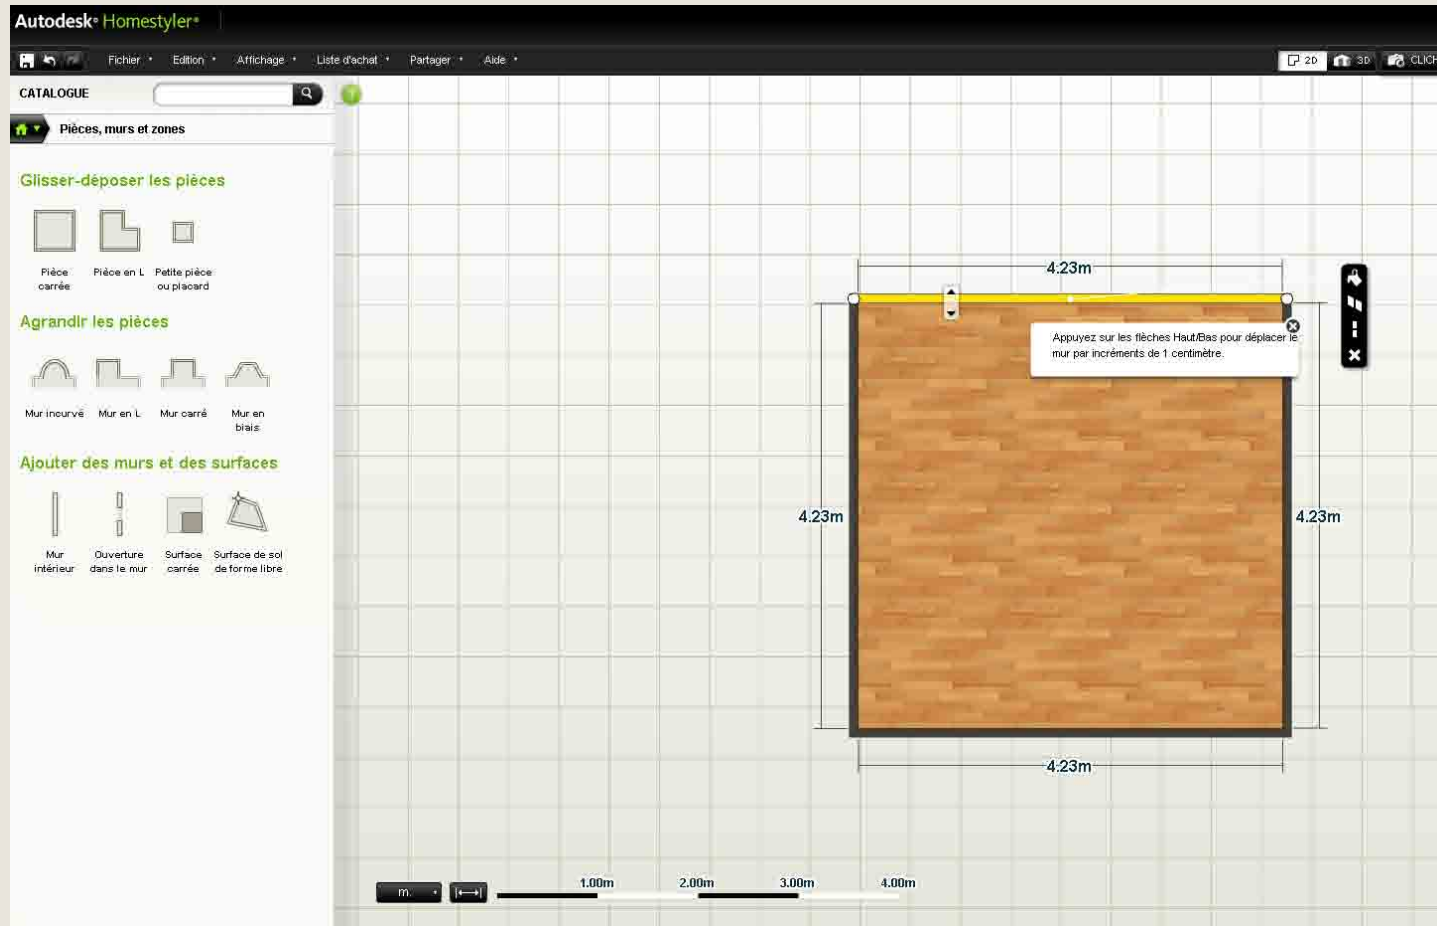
Autodesk® Homestyler®

Fichier ▾ Edition ▾ Affichage ▾ Liste d'achat ▾ Partager ▾ Aide ▾

2D 3D CLICH

CATALOGUE

Pièces, murs et zones

Glisser-déposer les pièces

Pièce carrée Pièce en L Petite pièce ou placard

Agrandir les pièces

Mur incurvé Mur en L Mur carré Mur en biais

Ajouter des murs et des surfaces

Mur intérieur Ouverture dans le mur Surface carrée Surface de sol de forme libre

4.23m

Appuyez sur les flèches Haut/Bas pour déplacer le mur par incréments de 1 centimètre.

4.23m

4.23m

4.23m

m. 1.00m 2.00m 3.00m 4.00m